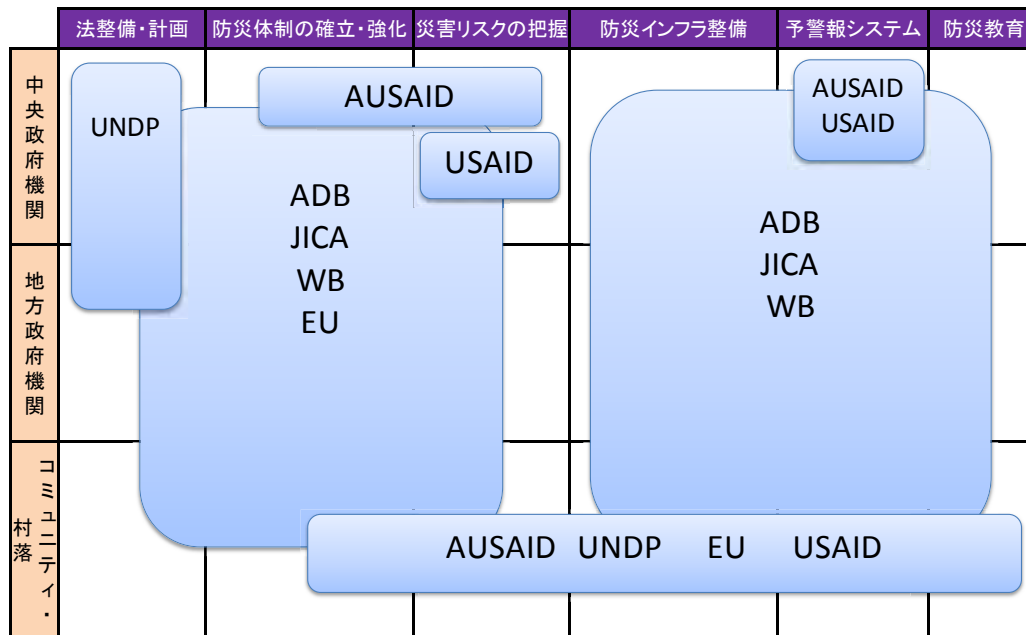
法整備・計画 | 防災体制の確立・強化 | 災害リスクの把握 | 防災インフラ整備 | 予警報システム | 防災教育

中央政府機関

地方政府機関

コミュニティ・村落

UNDP

AUSAID

USAID

ADB
JICA
WB
EU

AUSAID
USAID

ADB
JICA
WB

AUSAID UNDP EU USAID